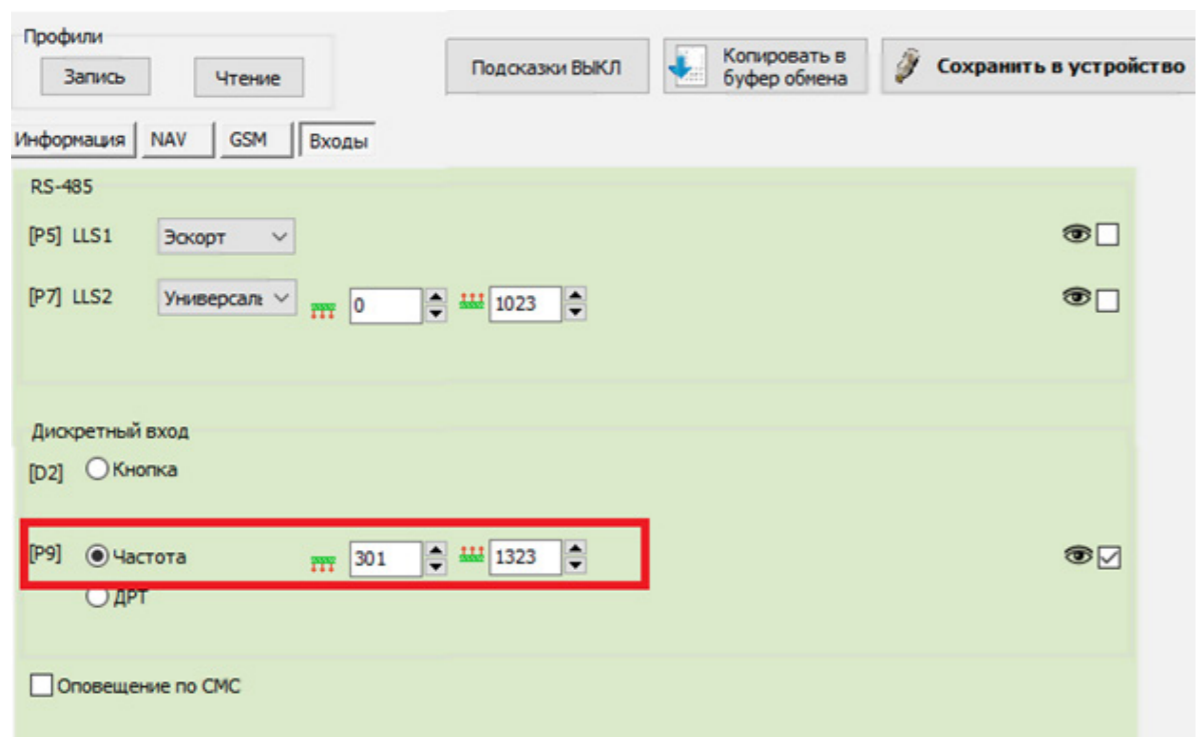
Профили

Запись

Чтение

Подсказки ВЫКЛ

Копировать в буфер обмена

Сохранить в устройство

Информация

NAV

GSM

Входы

RS-485

[P5] LLS1 Эскорт

[P7] LLS2 Универсалı 0 1023

Дискретный вход

[D2] Кнопка

[P9] Частота 301 1323

ДРТ

Оповещение по СМС